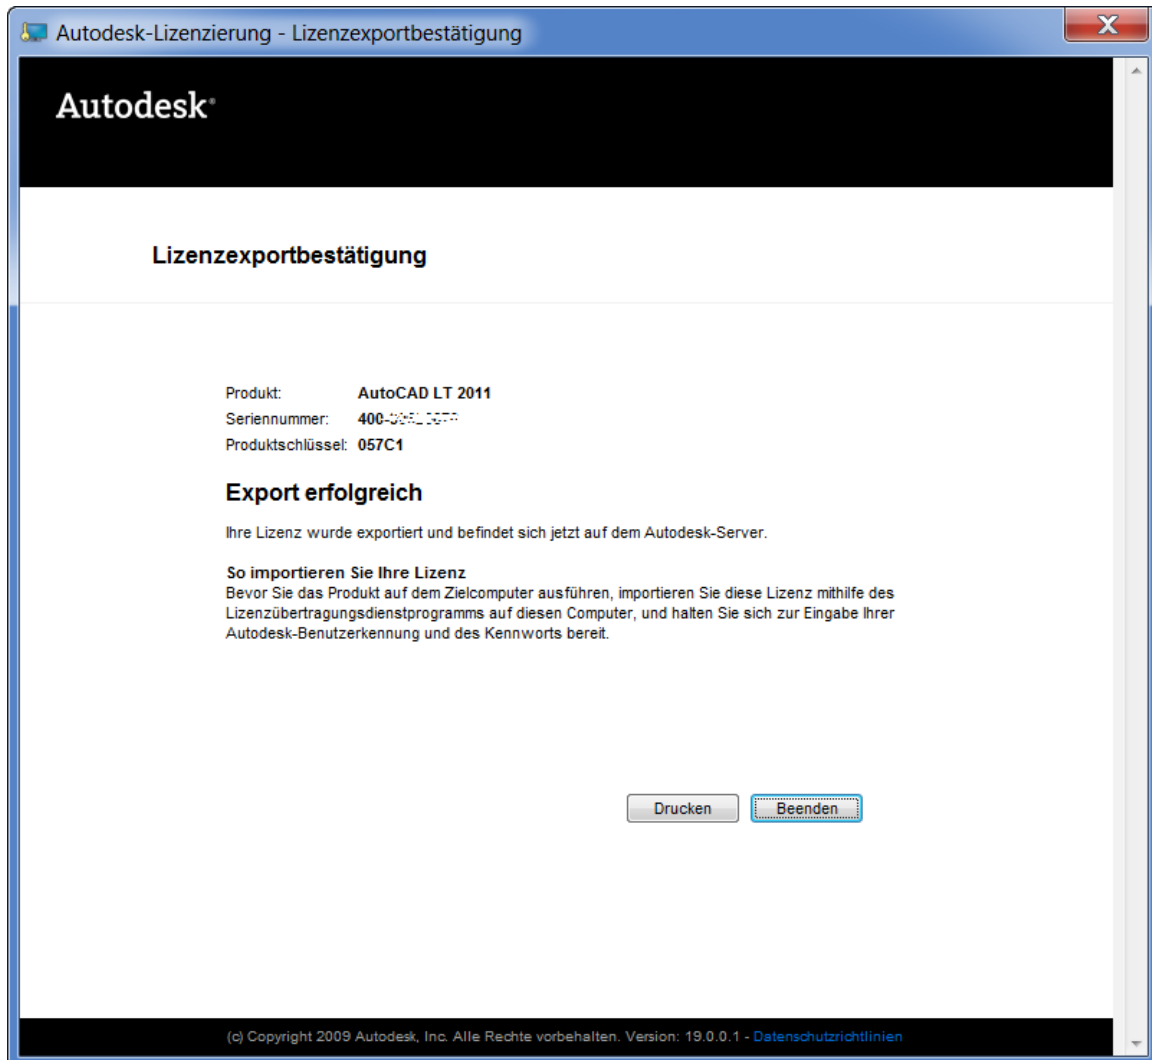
Autodesk-Lizenzierung - Lizenzexportbestätigung

Autodesk®

Lizenzexportbestätigung

Produkt: AutoCAD LT 2011
Seriennummer: 400-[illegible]
Produktschlüssel: 057C1

Export erfolgreich

Ihre Lizenz wurde exportiert und befindet sich jetzt auf dem Autodesk-Server.

So importieren Sie Ihre Lizenz
Bevor Sie das Produkt auf dem Zielcomputer ausführen, importieren Sie diese Lizenz mithilfe des Lizenzübertragungsdienstprogramms auf diesen Computer, und halten Sie sich zur Eingabe Ihrer Autodesk-Benutzerkennung und des Kennworts bereit.

Drucken Beenden

(c) Copyright 2009 Autodesk, Inc. Alle Rechte vorbehalten. Version: 19.0.0.1 - Datenschutzrichtlinien